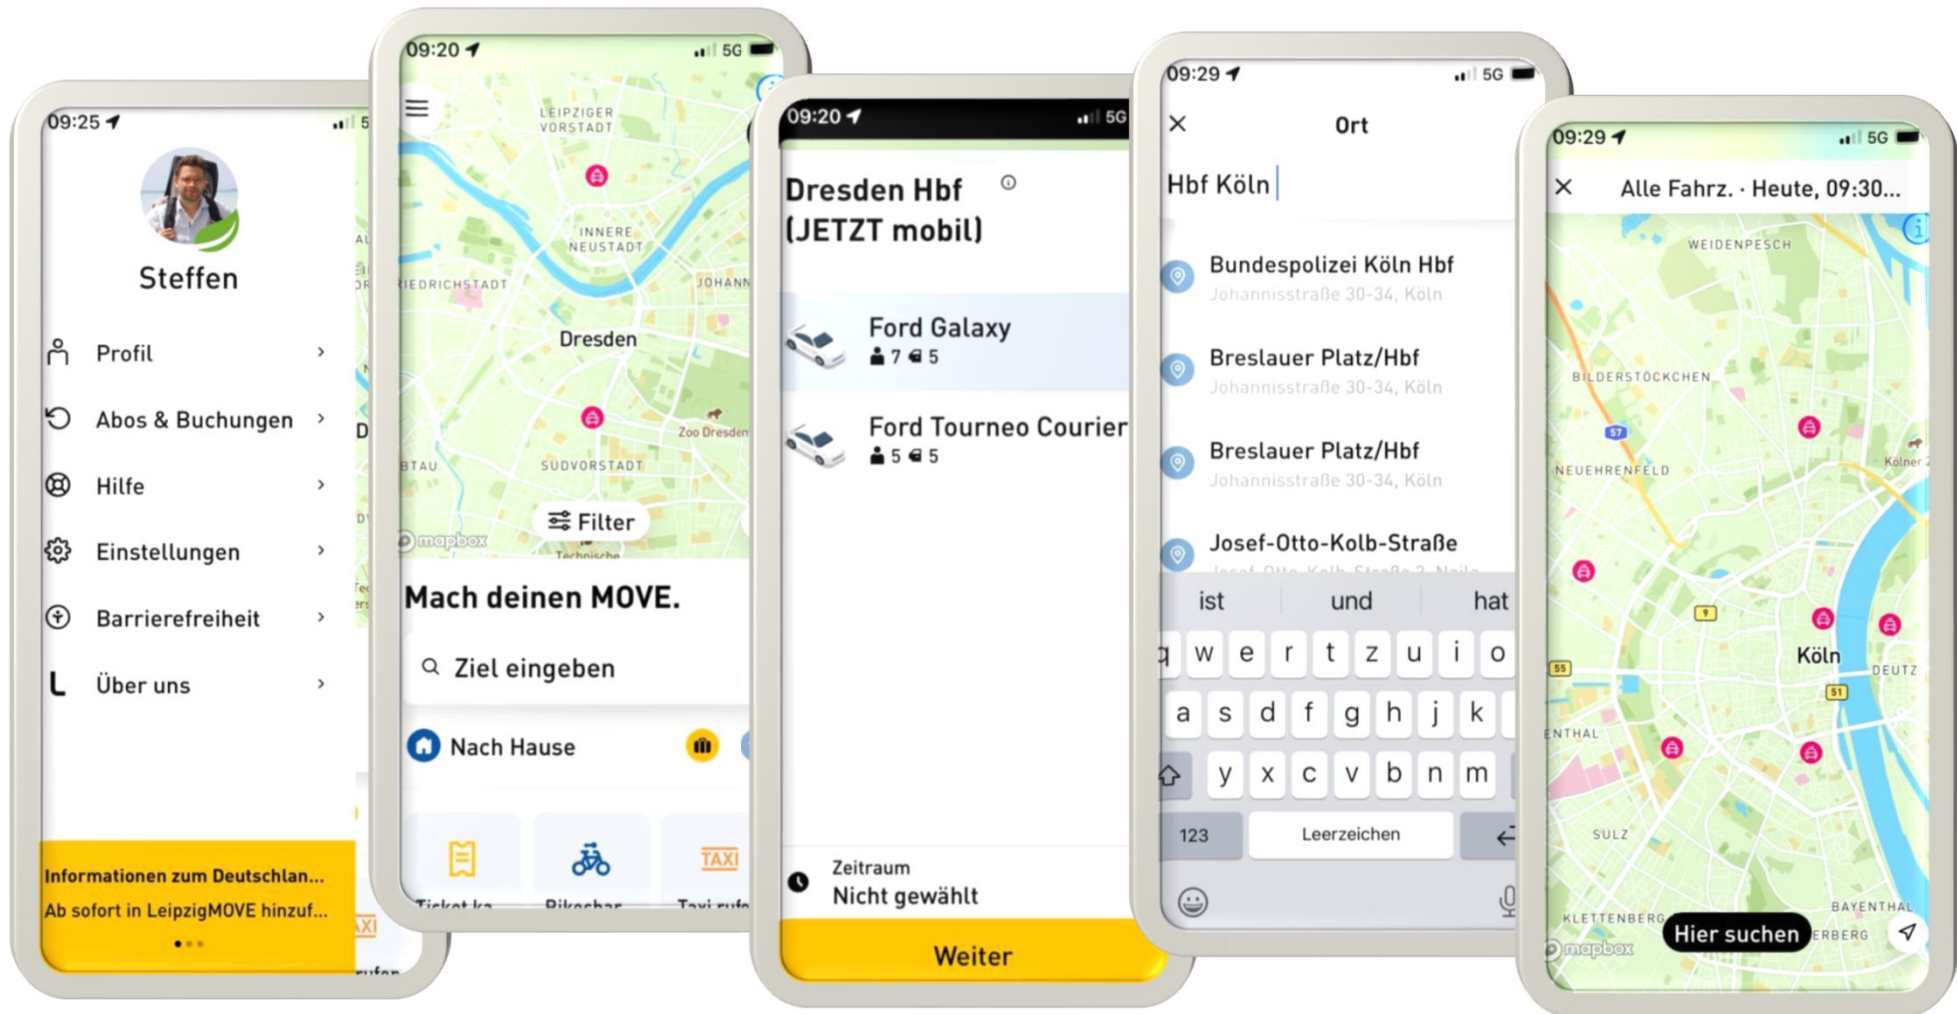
09:25

Steffen

Profil

Abos & Buchungen

Hilfe

Einstellungen

Barrierefreiheit

Über uns

Informationen zum Deutschlan...
Ab sofort in LeipzigMOVE hinzuf...

09:20 5G

LEIPZIGER VORSTADT

INNERE NEUSTADT

FRIEDRICHSTADT

JOHANN

Dresden

Zoo Dresden

SÜDVORSTADT

Filter

mapbox

Mach deinen MOVE.

Ziel eingeben

Nach Hause

TAXI

Ticket ka

Bikeshar

Taxi rufe

09:20 5G

Dresden Hbf (JETZT mobil)

Ford Galaxy
7 5

Ford Tourneo Courier
5 5

Zeitraum
Nicht gewählt

Weiter

09:29 5G

Ort

Hbf Köln

Bundespolizei Köln Hbf
Johannisstraße 30-34, Köln

Breslauer Platz/Hbf
Johannisstraße 30-34, Köln

Breslauer Platz/Hbf
Johannisstraße 30-34, Köln

Josef-Otto-Kolb-Straße

ist und hat

q w e r t z u i o
a s d f g h j k
y x c v b n m
123 Leerzeichen

09:29 5G

Alle Fahrz. · Heute, 09:30...

WEIDENPESCH

BILDERSTÖCKCHEN

NEUEHRENFELD

Kölner

Köln

DEUTZ

ENTHAL

SULZ

KLETTENBERG

BAYENTHAL

Hier suchen

mapbox